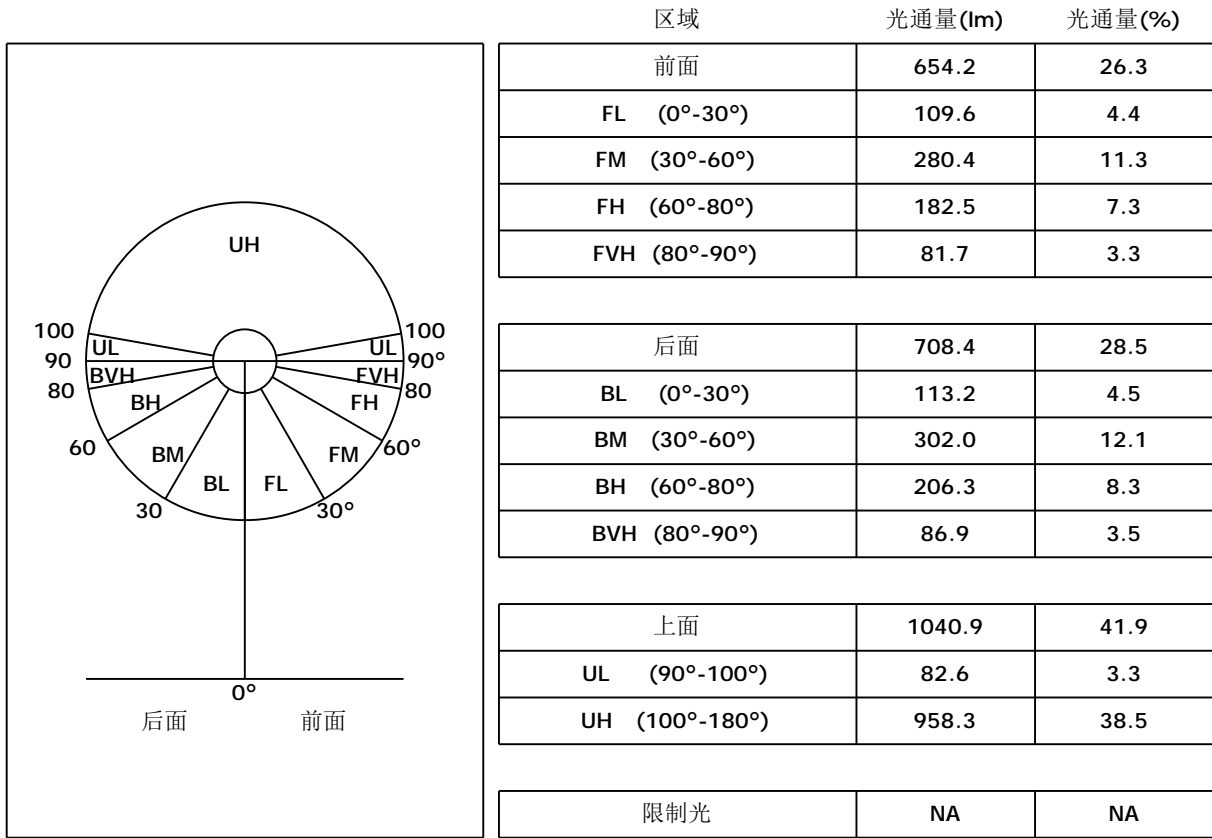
UH

100
90
80
60
30
UL
BVH
BH
BM
BL
FL
FM
FH
FVH
UL
100
90°
80
60°
30°
0°
后面
前面

| 区域 | 光通量(lm) | 光通量(%) |
|---|---|---|
| 前面 | 654.2 | 26.3 |
| FL (0°-30°) | 109.6 | 4.4 |
| FM (30°-60°) | 280.4 | 11.3 |
| FH (60°-80°) | 182.5 | 7.3 |
| FVH (80°-90°) | 81.7 | 3.3 |

| 后面 | 708.4 | 28.5 |
|---|---|---|
| BL (0°-30°) | 113.2 | 4.5 |
| BM (30°-60°) | 302.0 | 12.1 |
| BH (60°-80°) | 206.3 | 8.3 |
| BVH (80°-90°) | 86.9 | 3.5 |

| 上面 | 1040.9 | 41.9 |
|---|---|---|
| UL (90°-100°) | 82.6 | 3.3 |
| UH (100°-180°) | 958.3 | 38.5 |

| 限制光 | NA | NA |
|---|---|---|